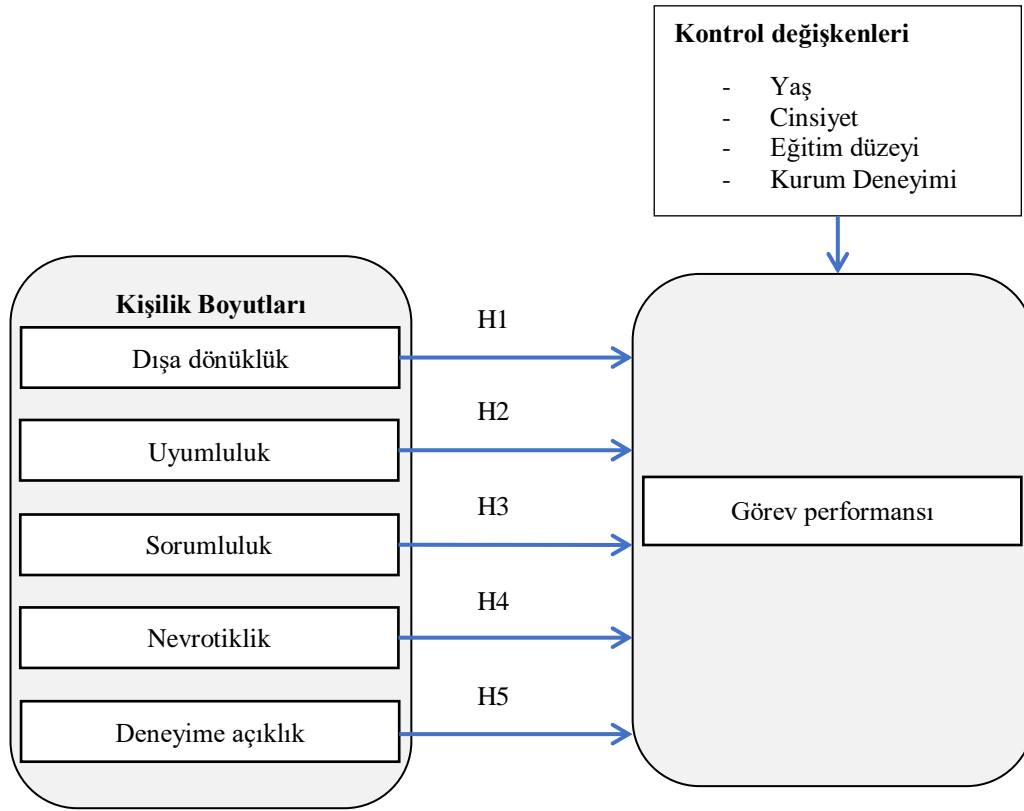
**Kontrol değişkenleri**

- Yaş
- Cinsiyet
- Eğitim düzeyi
- Kurum Deneyimi

**Kişilik Boyutları**

Dışa dönüklük

Uyumluluk

Sorumluluk

Nevrotiklik

Deneyime açıklık

H1

H2

H3

H4

H5

Görev performansı